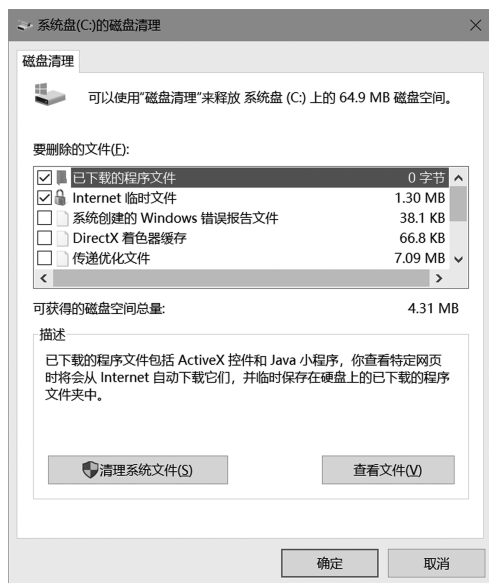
系统盘(C:)的磁盘清理

磁盘清理

可以使用“磁盘清理”来释放 系统盘 (C:) 上的 64.9 MB 磁盘空间。

要删除的文件(F):

| | | |
|---|---|---|
| ☑ | 已下载的程序文件 | 0 字节 |
| ☑ | Internet 临时文件 | 1.30 MB |
| ☐ | 系统创建的 Windows 错误报告文件 | 38.1 KB |
| ☐ | DirectX 着色器缓存 | 66.8 KB |
| ☐ | 传递优化文件 | 7.09 MB |

可获得的磁盘空间总量: 4.31 MB

描述

已下载的程序文件包括 ActiveX 控件和 Java 小程序，你查看特定网页时将会从 Internet 自动下载它们，并临时保存在硬盘上的已下载的程序文件夹中。

清理系统文件(S)

查看文件(V)

确定

取消